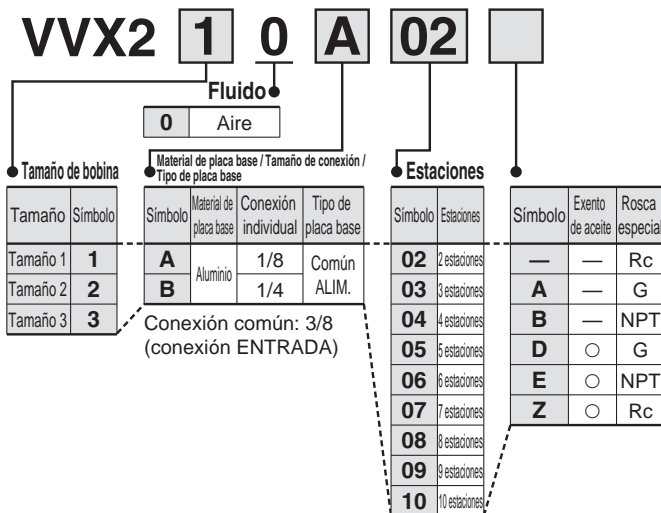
VVX2 1 0 A 02

Fluido

| 0 | Aire |
|---|---|

Tamaño de bobina

| Tamaño | Símbolo |
|---|---|
| Tamaño 1 | 1 |
| Tamaño 2 | 2 |
| Tamaño 3 | 3 |

Material de placa base / Tamaño de conexión / Tipo de placa base

| Símbolo | Material de placa base | Conexión individual | Tipo de placa base |
|---|---|---|---|
| A | Aluminio | 1/8 | Común ALIM. |
| B | | 1/4 | |

Conexión común: 3/8 (conexión ENTRADA)

Estaciones

| Símbolo | Estaciones |
|---|---|
| 02 | 2 estaciones |
| 03 | 3 estaciones |
| 04 | 4 estaciones |
| 05 | 5 estaciones |
| 06 | 6 estaciones |
| 07 | 7 estaciones |
| 08 | 8 estaciones |
| 09 | 9 estaciones |
| 10 | 10 estaciones |

| Símbolo | Exento de aceite | Rosca especial |
|---|---|---|
| — | — | Rc |
| A | — | G |
| B | — | NPT |
| D | ○ | G |
| E | ○ | NPT |
| Z | ○ | Rc |